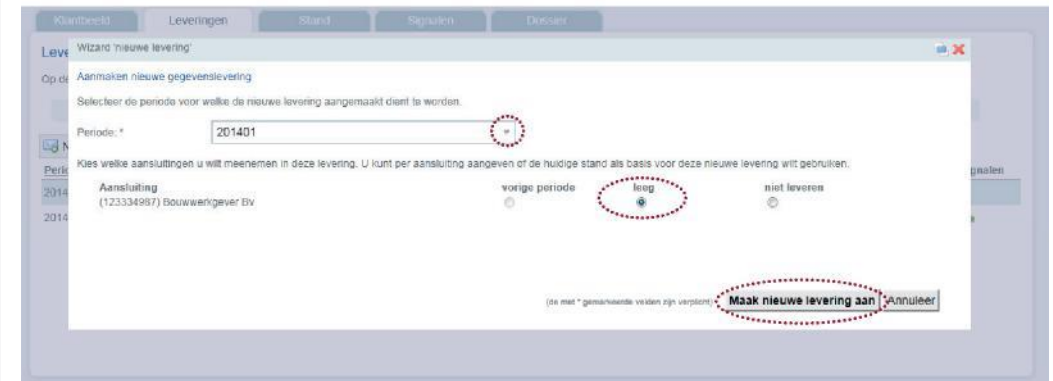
Klantbeeld Leveringen Stand Signalen Dossier

Leve

Op de

N

Perio

2014

2014

gnalen

Wizard 'nieuwe levering'

Aanmaken nieuwe gegevenslevering

Selecteer de periode voor welke de nieuwe levering aangemaakt dient te worden.

Periode: * 201401

Kies welke aansluitingen u wilt meenemen in deze levering. U kunt per aansluiting aangeven of de huidige stand als basis voor deze nieuwe levering wilt gebruiken.

Aansluiting
(123334987) Bouwwerkgever Bv

vorige periode

leeg

niet leveren

(de met * gemarkeerde velden zijn verplicht)

Maak nieuwe levering aan

Annuleer